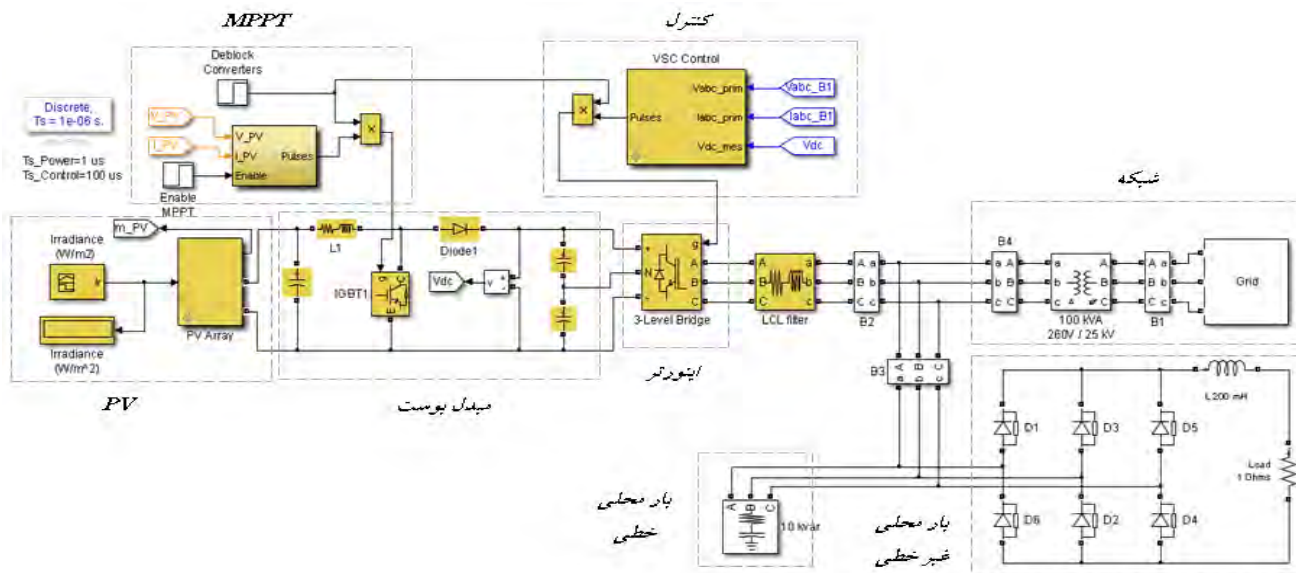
MPPT

کنترل

Deblock Converters

VSC Control

Discrete, Ts = 1e-06 s.

Ts_Power=1 us
Ts_Control=100 us

V_PV
I_PV

V_PV
I_PV
Pulses
Enable

Enable MPPT

Pulses
Vabc_prim
Iabc_prim
Vdc_mes

Vabc_B1
Iabc_B1
Vdc

شبکه

m_PV

Irradiance (W/m2)

Irradiance (W/m^2)

PV Array

L1

Diode1

IGBT1

Vdc

g
A
B
C
N

3-Level Bridge

LCL filter

B2

B4

100 kVA
260V / 25 kV

B1

Grid

اینورتر

B3

PV

مبدل بوست

L 200 mH

D1
D3
D5

Load 1 Ohms

D6
D2
D4

10 kvar

بار محلی
خطی

بار محلی
غیر خطی